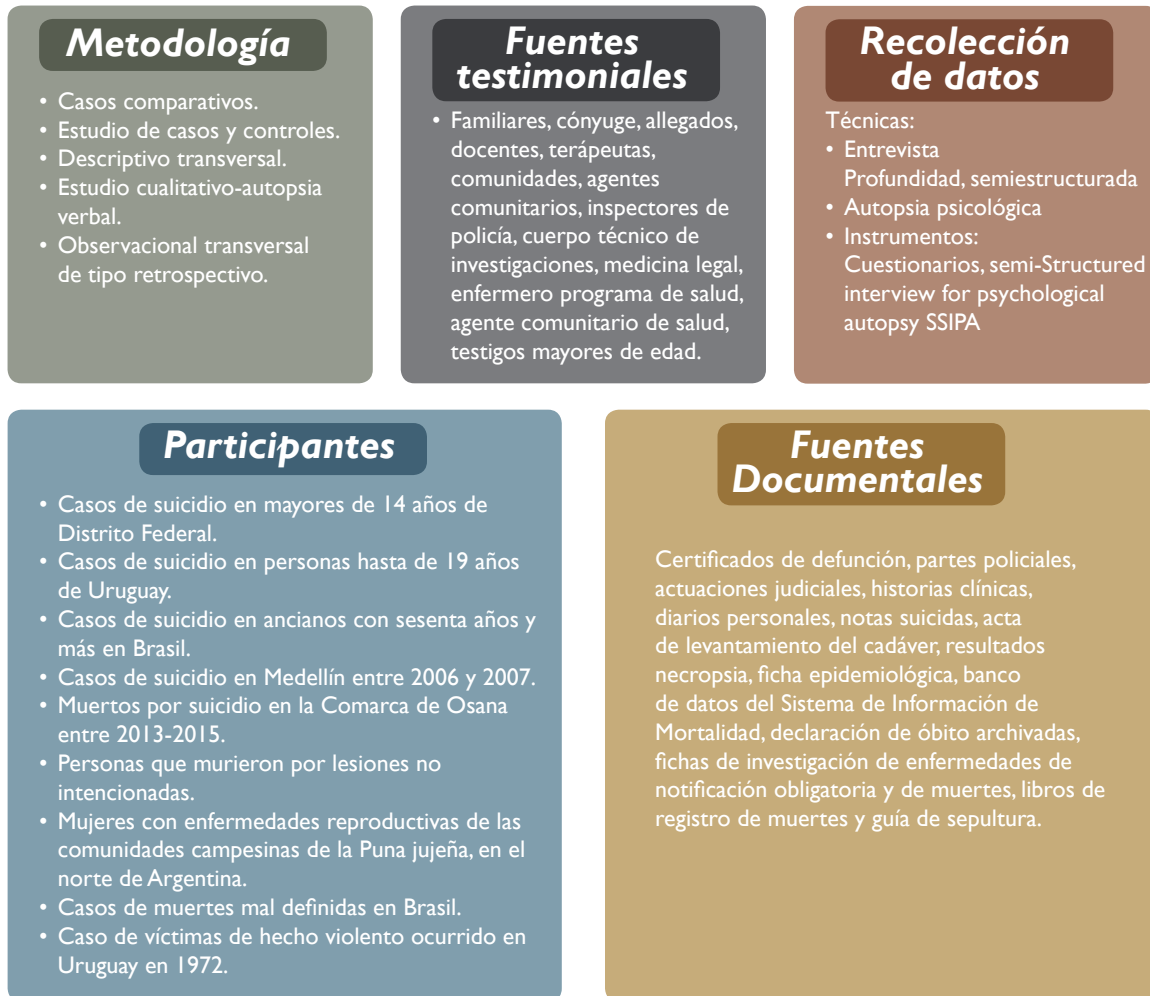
Metodología

• Casos comparativos.
• Estudio de casos y controles.
• Descriptivo transversal.
• Estudio cualitativo-autopsia verbal.
• Observacional transversal de tipo retrospectivo.

Fuentes testimoniales

• Familiares, cónyuge, allegados, docentes, terápeutas, comunidades, agentes comunitarios, inspectores de policía, cuerpo técnico de investigaciones, medicina legal, enfermero programa de salud, agente comunitario de salud, testigos mayores de edad.

Recolección de datos

Técnicas:
• Entrevista Profundidad, semiestructurada
• Autopsia psicológica
• Instrumentos: Cuestionarios, semi-Structured interview for psychological autopsy SSIPA

Participantes

• Casos de suicidio en mayores de 14 años de Distrito Federal.
• Casos de suicidio en personas hasta de 19 años de Uruguay.
• Casos de suicidio en ancianos con sesenta años y más en Brasil.
• Casos de suicidio en Medellín entre 2006 y 2007.
• Muertos por suicidio en la Comarca de Osana entre 2013-2015.
• Personas que murieron por lesiones no intencionadas.
• Mujeres con enfermedades reproductivas de las comunidades campesinas de la Puna jujeña, en el norte de Argentina.
• Casos de muertes mal definidas en Brasil.
• Caso de víctimas de hecho violento ocurrido en Uruguay en 1972.

Fuentes Documentales

Certificados de defunción, partes policiales, actuaciones judiciales, historias clínicas, diarios personales, notas suicidas, acta de levantamiento del cadáver, resultados necropsia, ficha epidemiológica, banco de datos del Sistema de Información de Mortalidad, declaración de óbito archivadas, fichas de investigación de enfermedades de notificación obligatoria y de muertes, libros de registro de muertes y guía de sepultura.